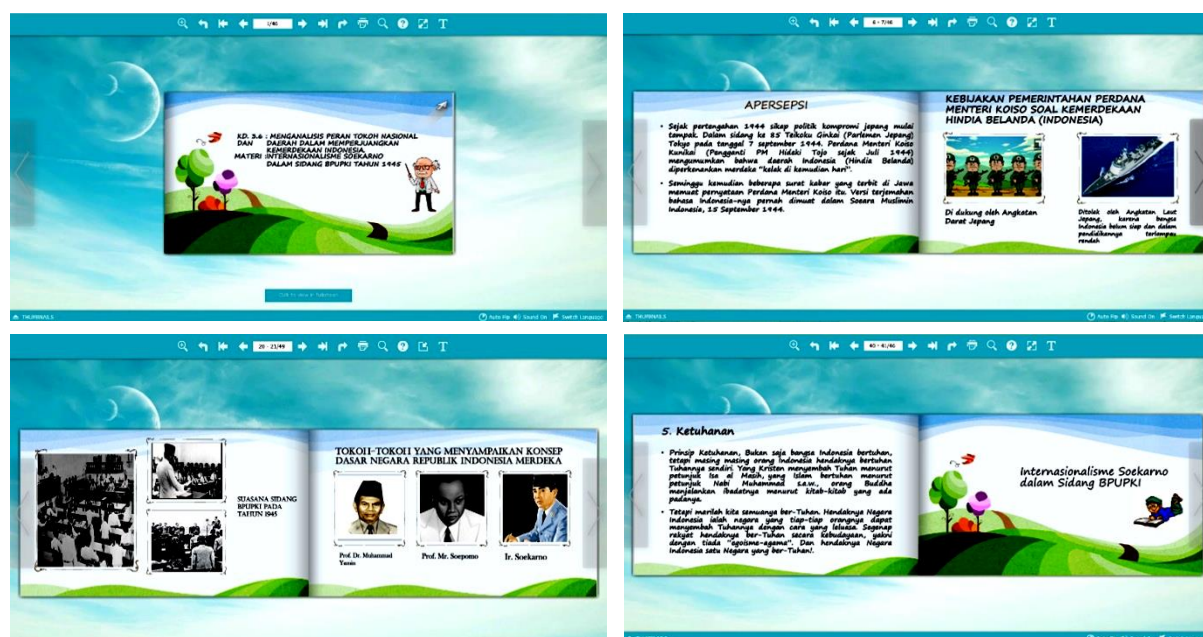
1/40

KD. 3.6 : MENGANALISIS PERAN TOKOH NASIONAL DAN DAERAH DALAM MEMPERJUANGKAN KEMERDEKAAN INDONESIA
MATERI : INTERNASIONALISME SOEKARNO DALAM SIDANG BPUPKI TAHUN 1945

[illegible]

THUMBNAILS

6 - 7/40

APERSEPSI

• Sejak pertengahan 1944 sikap politik kompromi Jepang mulai tampak. Dalam sidang ke 85 Teikoku Ginkai (Parlemen Jepang) Tokyo pada tanggal 7 september 1944. Perdana Menteri Koiso Kuniaki (Pengganti PM Hideki Tojo sejak Juli 1944) mengumumkan bahwa daerah Indonesia (Hindia Belanda) diperkenankan merdeka "kelak di kemudian hari".

• Semingga kemudian beberapa surat kabar yang terbit di Jawa memuat pernyataan Perdana Menteri Koiso itu. Versi terjemahan bahasa Indonesia-nya pernah dimuat dalam Soeara Muslimin Indonesia, 15 September 1944.

KEBIJAKAN PEMERINTAHAN PERDANA MENTERI KOISO SOAL KEMERDEKAAN HINDIA BELANDA (INDONESIA)

Di dukung oleh Angkatan Darat Jepang

Ditolak oleh Angkatan Laut Jepang, karena bangsa Indonesia belum siap dan dalam pendidikannya terlampau rendah

THUMBNAILS

Auto Flip Sound On Switch Language

20 - 21/40

SUASANA SIDANG BPUPKI PADA TAHUN 1945

TOKOH-TOKOH YANG MENYAMPAIKAN KONSEP DASAR NEGARA REPUBLIK INDONESIA MERDEKA

Prof. Dr. Muhammad Yamin

Prof. Mr. Soepomo

Ir. Soekarno

40 - 41/40

5. Ketuhanan

• Prinsip Ketuhanan, Bukan saja bangsa Indonesia bertuhan, tetapi masing masing orang Indonesia hendaknya bertuhan Tuhannya sendiri. Yang Kristen menyembah Tuhan menurut petunjuk Isa al Masih, yang Islam bertuhan menurut petunjuk Nabi Muhammad s.a.w., orang Buddha menjalankan ibadatnya menurut kitab-kitab yang ada padanya.

• Tetapi marilah kita semuanya ber-Tuhan. Hendaknya Negara Indonesia ialah negara yang tiap-tiap orangnya dapat menyembah Tuhannya dengan cara yang leluasa. Segenap rakyat hendaknya ber-Tuhan secara kebudayaan, yakni dengan tiada "egoisme-agama". Dan hendaknya Negara Indonesia satu Negara yang ber-Tuhan!.

Internasionalisme Soekarno dalam Sidang BPUPKI